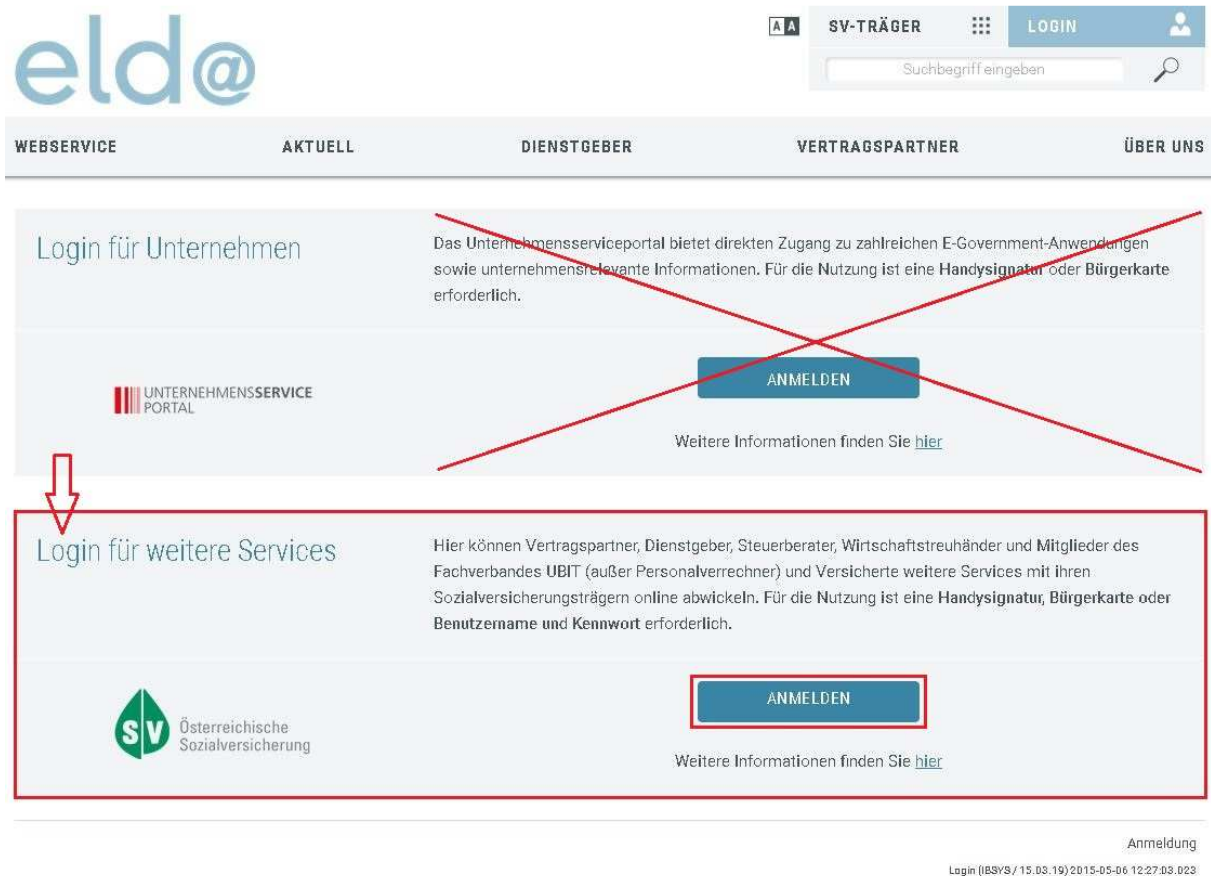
elda

A A SV-TRÄGER LOGIN

Suchbegriff eingeben

WEBSERVICE AKTUELL DIENSTGEBER VERTRAGSPARTNER ÜBER UNS

Login für Unternehmen

Das Unternehmensserviceportal bietet direkten Zugang zu zahlreichen E-Government-Anwendungen sowie unternehmensrelevante Informationen. Für die Nutzung ist eine Handysignatur oder Bürgerkarte erforderlich.

UNTERNEHMENSSERVICE PORTAL

ANMELDEN

Weitere Informationen finden Sie hier

Login für weitere Services

Hier können Vertragspartner, Dienstgeber, Steuerberater, Wirtschaftstreuhänder und Mitglieder des Fachverbandes UBIT (außer Personalverrechner) und Versicherte weitere Services mit ihren Sozialversicherungsträgern online abwickeln. Für die Nutzung ist eine Handysignatur, Bürgerkarte oder Benutzername und Kennwort erforderlich.

SV Österreichische Sozialversicherung

ANMELDEN

Weitere Informationen finden Sie hier

Anmeldung

Login (IBSYS / 15.03.19) 2015-05-06 12:27:03.023